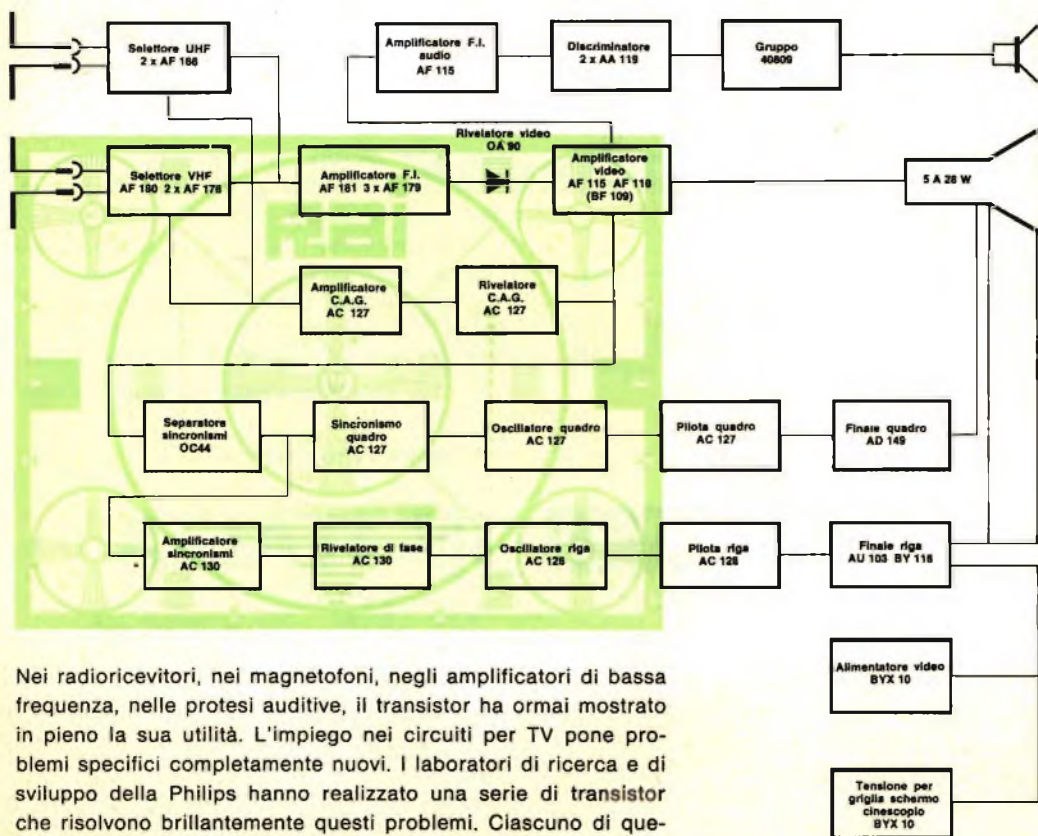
Selettore UHF
2 x AF 186

Amplificatore F.I. audio
AF 115

Discriminatore
2 x AA 119

Gruppo
40809

Rivelatore video
OA 90

Selettore VHF
AF 180 2 x AF 178

Amplificatore F.I.
AF 181 3 x AF 179

Amplificatore video
AF 115 AF 118
(BF 109)

5 A 28 W

Amplificatore
C.A.G.
AC 127

Rivelatore
C.A.G.
AC 127

Separatore sincronismi
OC44

Sincronismo quadro
AC 127

Oscillatore quadro
AC 127

Pilota quadro
AC 127

Finale quadro
AD 149

Amplificatore sincronismi
AC 130

Rivelatore di fase
AC 130

Oscillatore riga
AC 128

Pilota riga
AC 128

Finale riga
AU 103 BY 118

Alimentatore video
BYX 10

Tensione per griglia schermo cinescopio
BYX 10

Nei radioricevitori, nei magnetofoni, negli amplificatori di bassa frequenza, nelle protesi auditive, il transistor ha ormai mostrato in pieno la sua utilità. L'impiego nei circuiti per TV pone problemi specifici completamente nuovi. I laboratori di ricerca e di sviluppo della Philips hanno realizzato una serie di transistor che risolvono brillantemente questi problemi. Ciascuno di que-